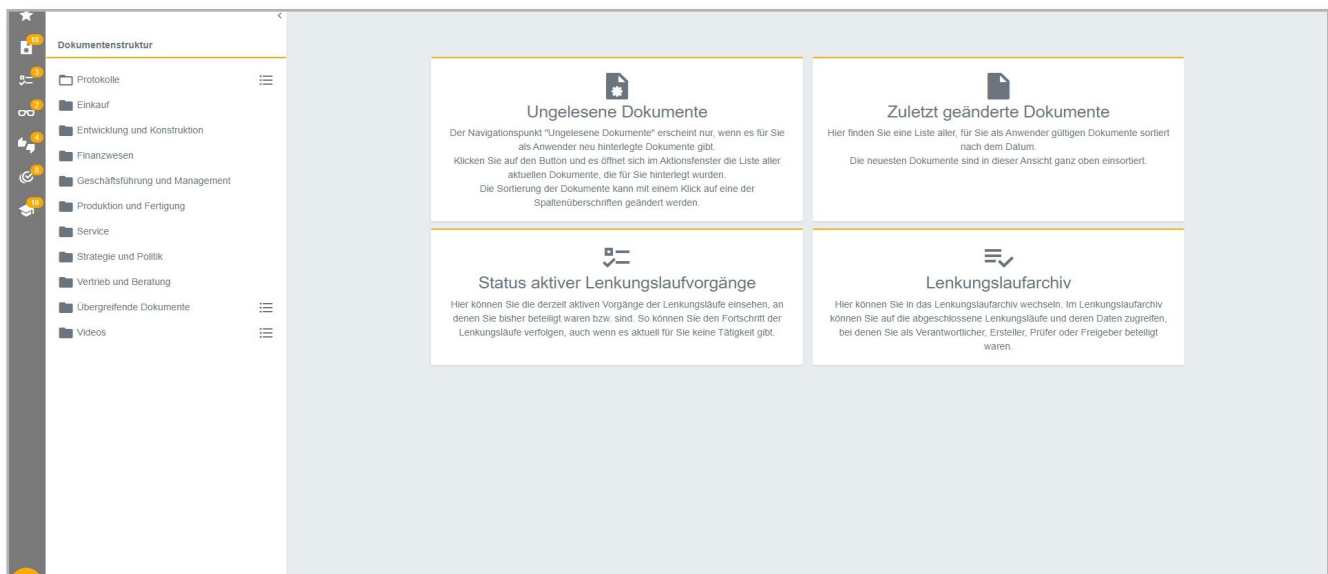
18
3
2
4
8
10

Dokumentenstruktur

Protokolle
Einkauf
Entwicklung und Konstruktion
Finanzwesen
Geschäftsführung und Management
Produktion und Fertigung
Service
Strategie und Politik
Vertrieb und Beratung
Übergreifende Dokumente
Videos

Ungelesene Dokumente

Der Navigationspunkt "Ungelesene Dokumente" erscheint nur, wenn es für Sie als Anwender neu hinterlegte Dokumente gibt.
Klicken Sie auf den Button und es öffnet sich im Aktionsfenster die Liste aller aktuellen Dokumente, die für Sie hinterlegt wurden.
Die Sortierung der Dokumente kann mit einem Klick auf eine der Spaltenüberschriften geändert werden.

Zuletzt geänderte Dokumente

Hier finden Sie eine Liste aller, für Sie als Anwender gültigen Dokumente sortiert nach dem Datum.
Die neuesten Dokumente sind in dieser Ansicht ganz oben einsortiert.

Status aktiver Lenkungslaufvorgänge

Hier können Sie die derzeit aktiven Vorgänge der Lenkungsläufe einsehen, an denen Sie bisher beteiligt waren bzw. sind. So können Sie den Fortschritt der Lenkungsläufe verfolgen, auch wenn es aktuell für Sie keine Tätigkeit gibt.

Lenkungslaufarchiv

Hier können Sie in das Lenkungslaufarchiv wechseln. Im Lenkungslaufarchiv können Sie auf die abgeschlossene Lenkungsläufe und deren Daten zugreifen, bei denen Sie als Verantwortlicher, Ersteller, Prüfer oder Freigeber beteiligt waren.